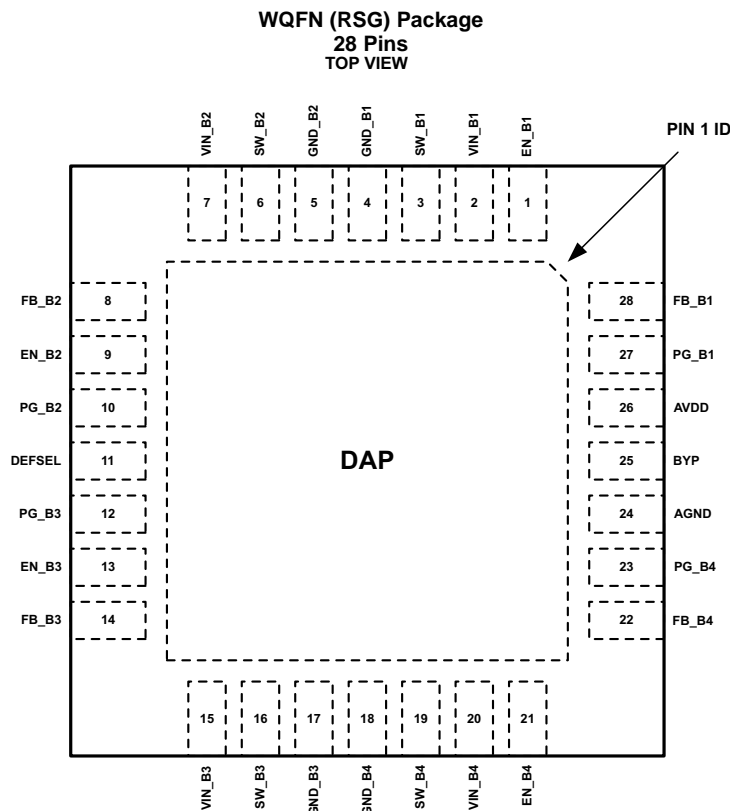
WQFN (RSG) Package
28 Pins
TOP VIEW

VIN_B2 SW_B2 GND_B2 GND_B1 SW_B1 VIN_B1 EN_B1

PIN 1 ID

7 6 5 4 3 2 1

FB_B2 8
EN_B2 9
PG_B2 10
DEFSEL 11
PG_B3 12
EN_B3 13
FB_B3 14

DAP

28 FB_B1
27 PG_B1
26 AVDD
25 BYP
24 AGND
23 PG_B4
22 FB_B4

15 16 17 18 19 20 21

VIN_B3 SW_B3 GND_B3 GND_B4 SW_B4 VIN_B4 EN_B4